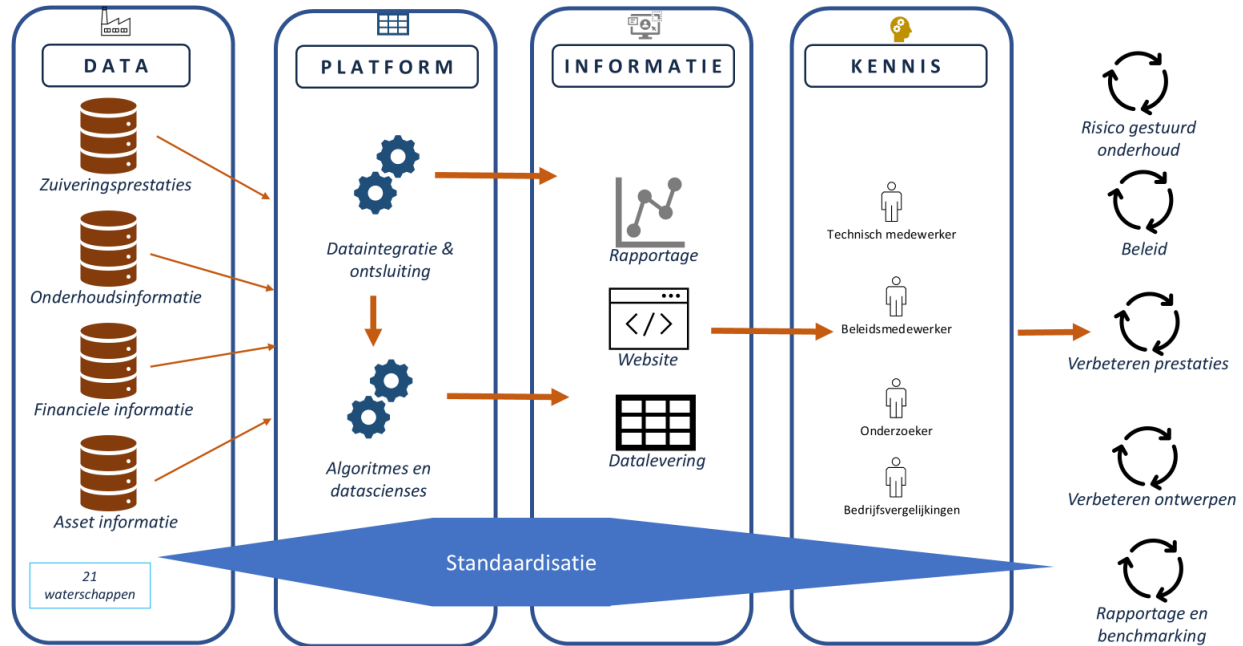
DATA

Zuiveringsprestaties

Onderhoudsinformatie

Financiele informatie

Asset informatie

21 waterschappen

PLATFORM

Dataintegratie & ontsluiting

Algoritmes en datascienses

INFORMATIE

Rapportage

Website

Datalevering

KENNIS

Technisch medewerker

Beleidsmedewerker

Onderzoeker

Bedrijfsvergelijkingen

Standaardisatie

Risico gestuurd onderhoud

Beleid

Verbeteren prestaties

Verbeteren ontwerpen

Rapportage en benchmarking